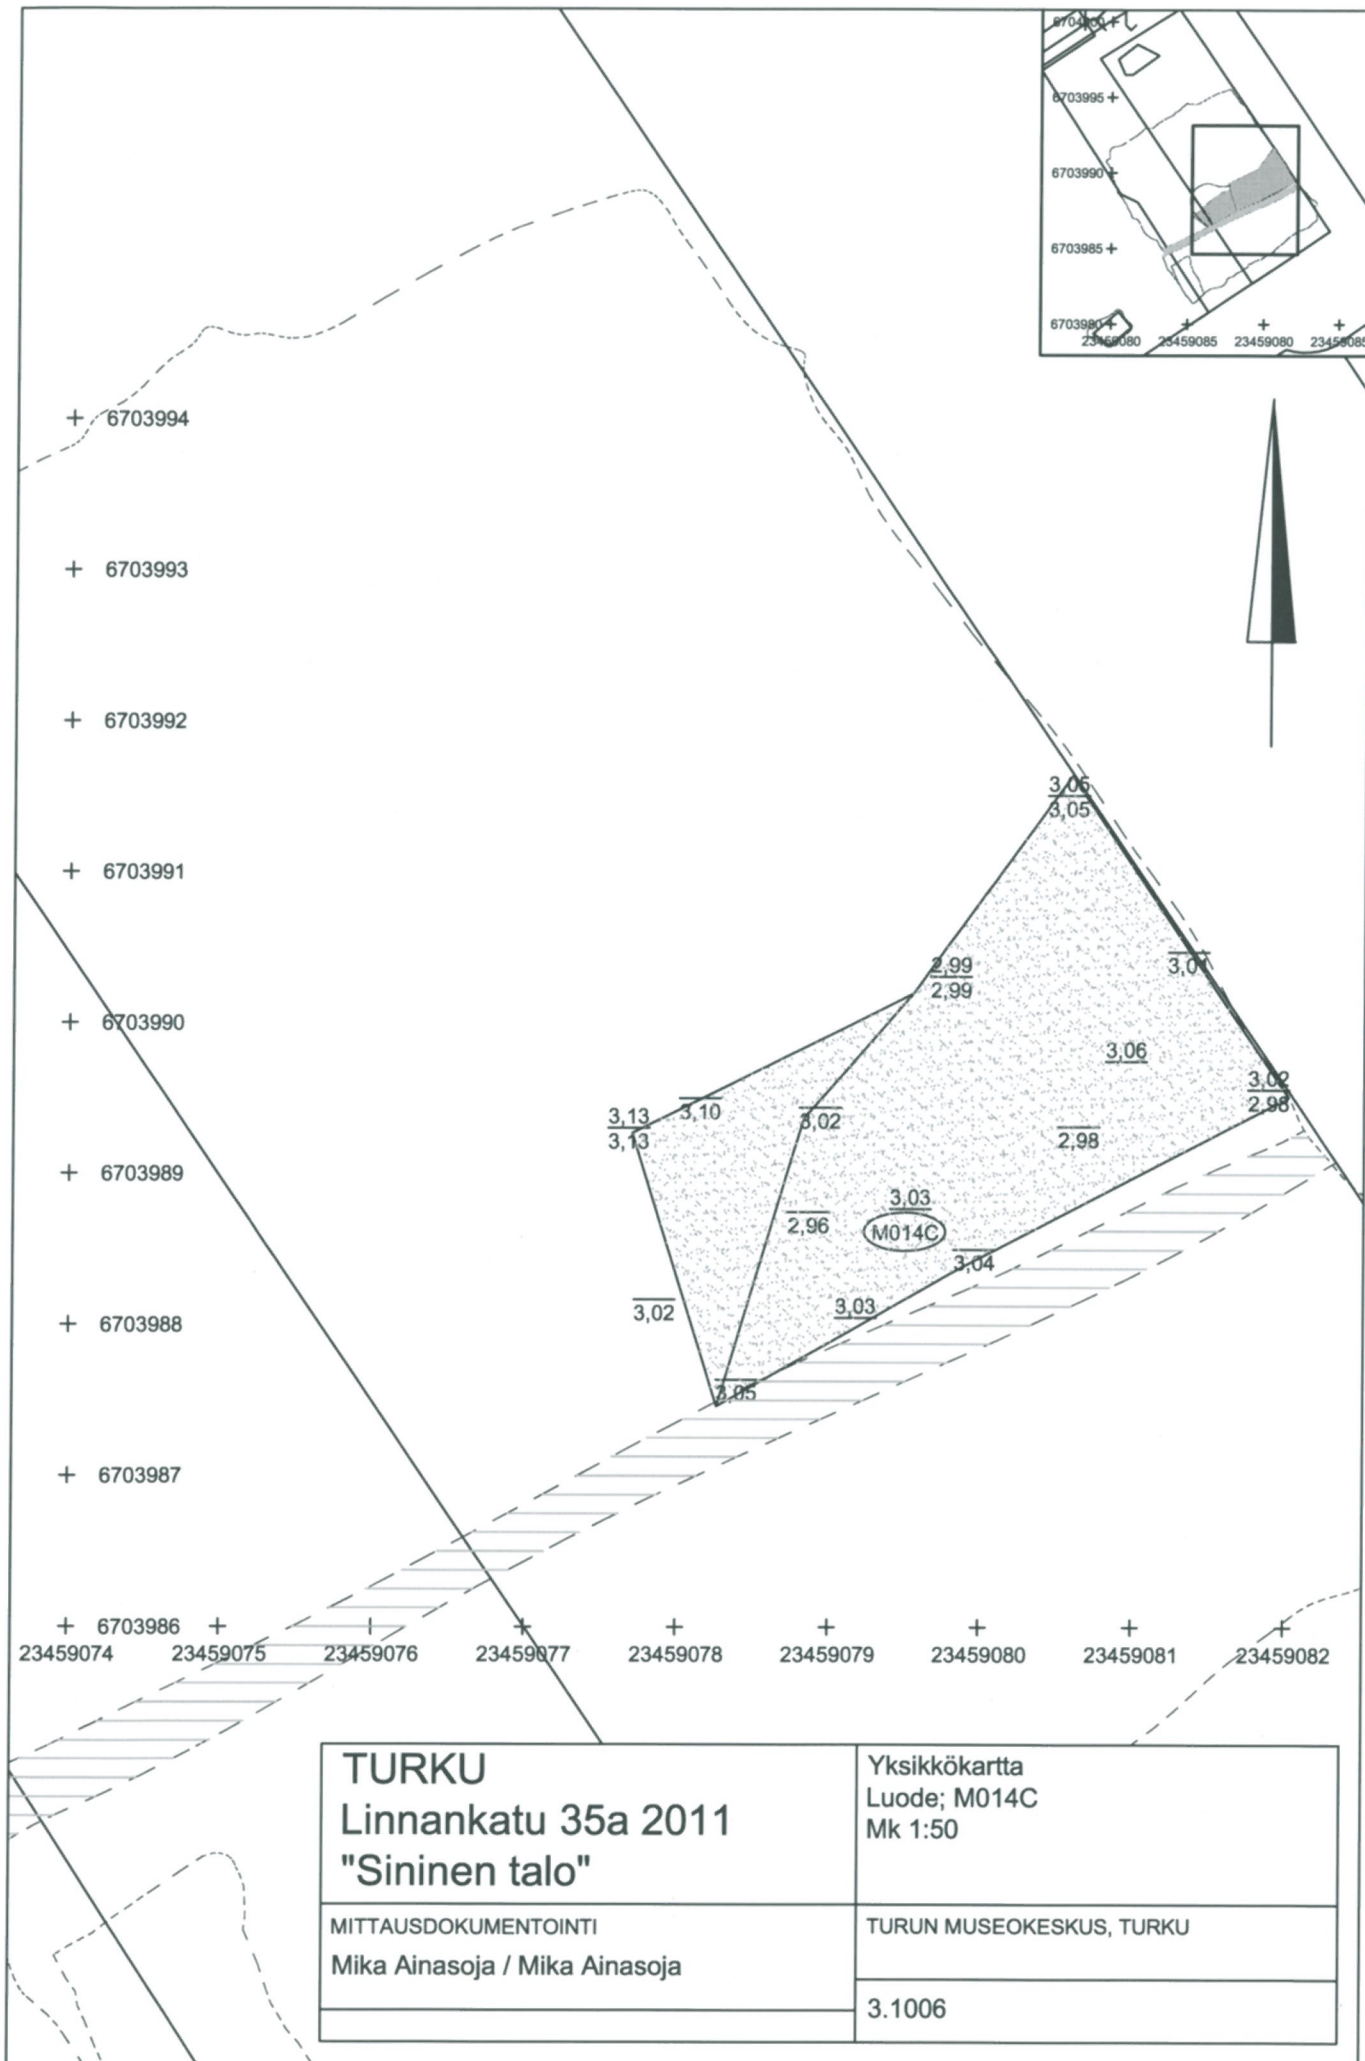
6704000
6703995
6703990
6703985
6703980
23459080
23459085
23459080
23459085

6703994
6703993
6703992
6703991
6703990
6703989
6703988
6703987
6703986

3,05
3,05
2,99
2,99
3,07
3,06
3,02
2,98
3,13
3,13
3,10
3,02
2,98
3,03
2,96
M014C
3,04
3,02
3,03
3,05

23459074
23459075
23459076
23459077
23459078
23459079
23459080
23459081
23459082

TURKU
Linnankatu 35a 2011
"Sininen talo"

Yksikkökartta
Luode; M014C
Mk 1:50

MITTAUSDOKUMENTOINTI
Mika Ainasoja / Mika Ainasoja

TURUN MUSEOKESKUS, TURKU

3.1006